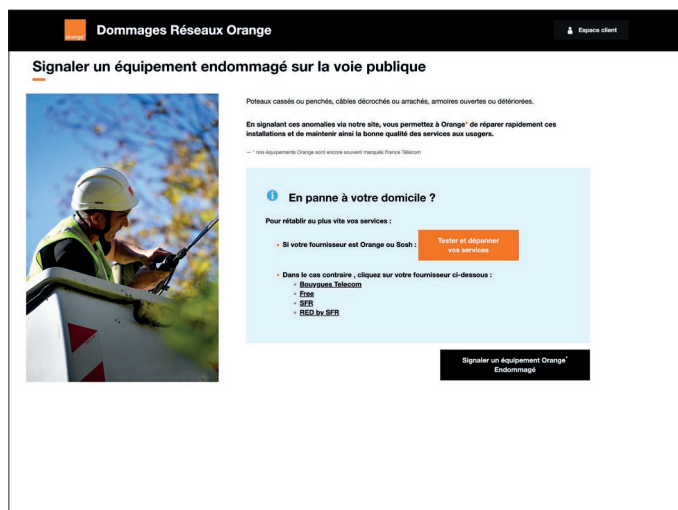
orange

Dommages Réseaux Orange

Espace client

Signaler un équipement endommagé sur la voie publique

Poteaux cassés ou penchés, câbles décrochés ou arrachés, armoires ouvertes ou détériorées.

En signalant ces anomalies via notre site, vous permettez à Orange* de réparer rapidement ces installations et de maintenir ainsi la bonne qualité des services aux usagers.

— * nos équipements Orange sont encore souvent marqués France Télécom

En panne à votre domicile ?

Pour rétablir au plus vite vos services :

• Si votre fournisseur est Orange ou Sosh :

Tester et dépanner vos services

• Dans le cas contraire , cliquez sur votre fournisseur ci-dessous :
◦ Bouygues Telecom
◦ Free
◦ SFR
◦ RED by SFR

Signaler un équipement Orange* Endommagé